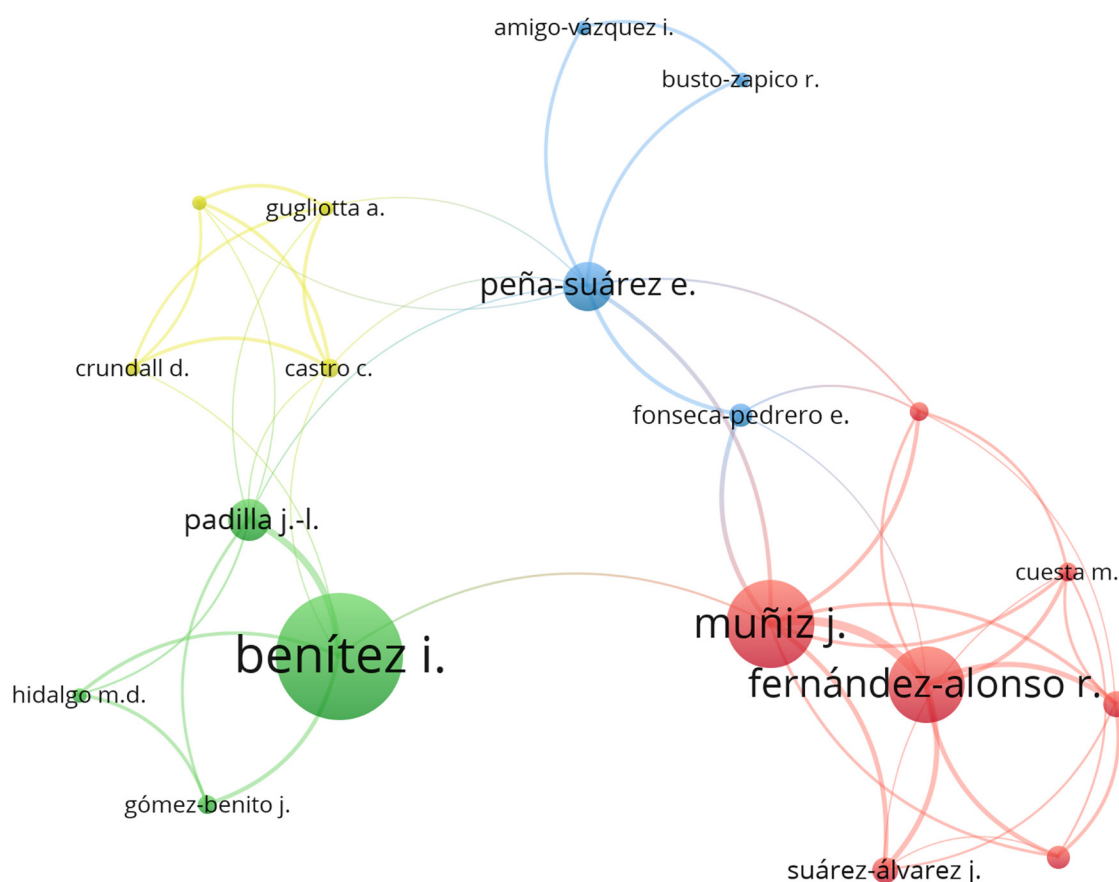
amigo-vázquez i.
busto-zapico r.
gugliotta a.
peña-suárez e.
crundall d.
castro c.
fonseca-pedrero e.
padilla j.-l.
cuesta m.
muñiz j.
benítez i.
fernández-alonso r.
hidalgo m.d.
gómez-benito j.
suárez-álvarez j.